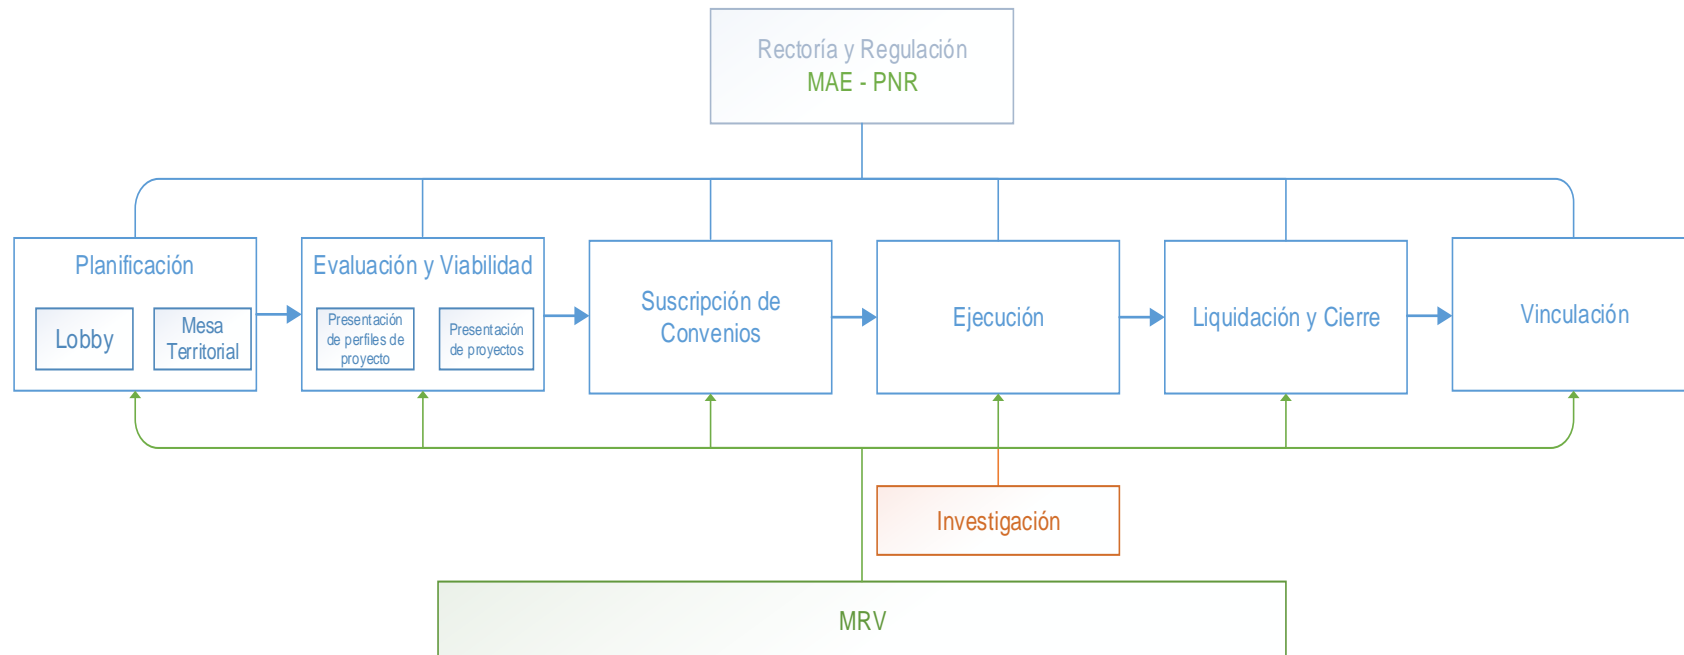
Rectoría y Regulación
MAE - PNR

Planificación

Lobby

Mesa Territorial

Evaluación y Viabilidad

Presentación de perfiles de proyecto

Presentación de proyectos

Suscripción de Convenios

Ejecución

Liquidación y Cierre

Vinculación

Investigación

MRV